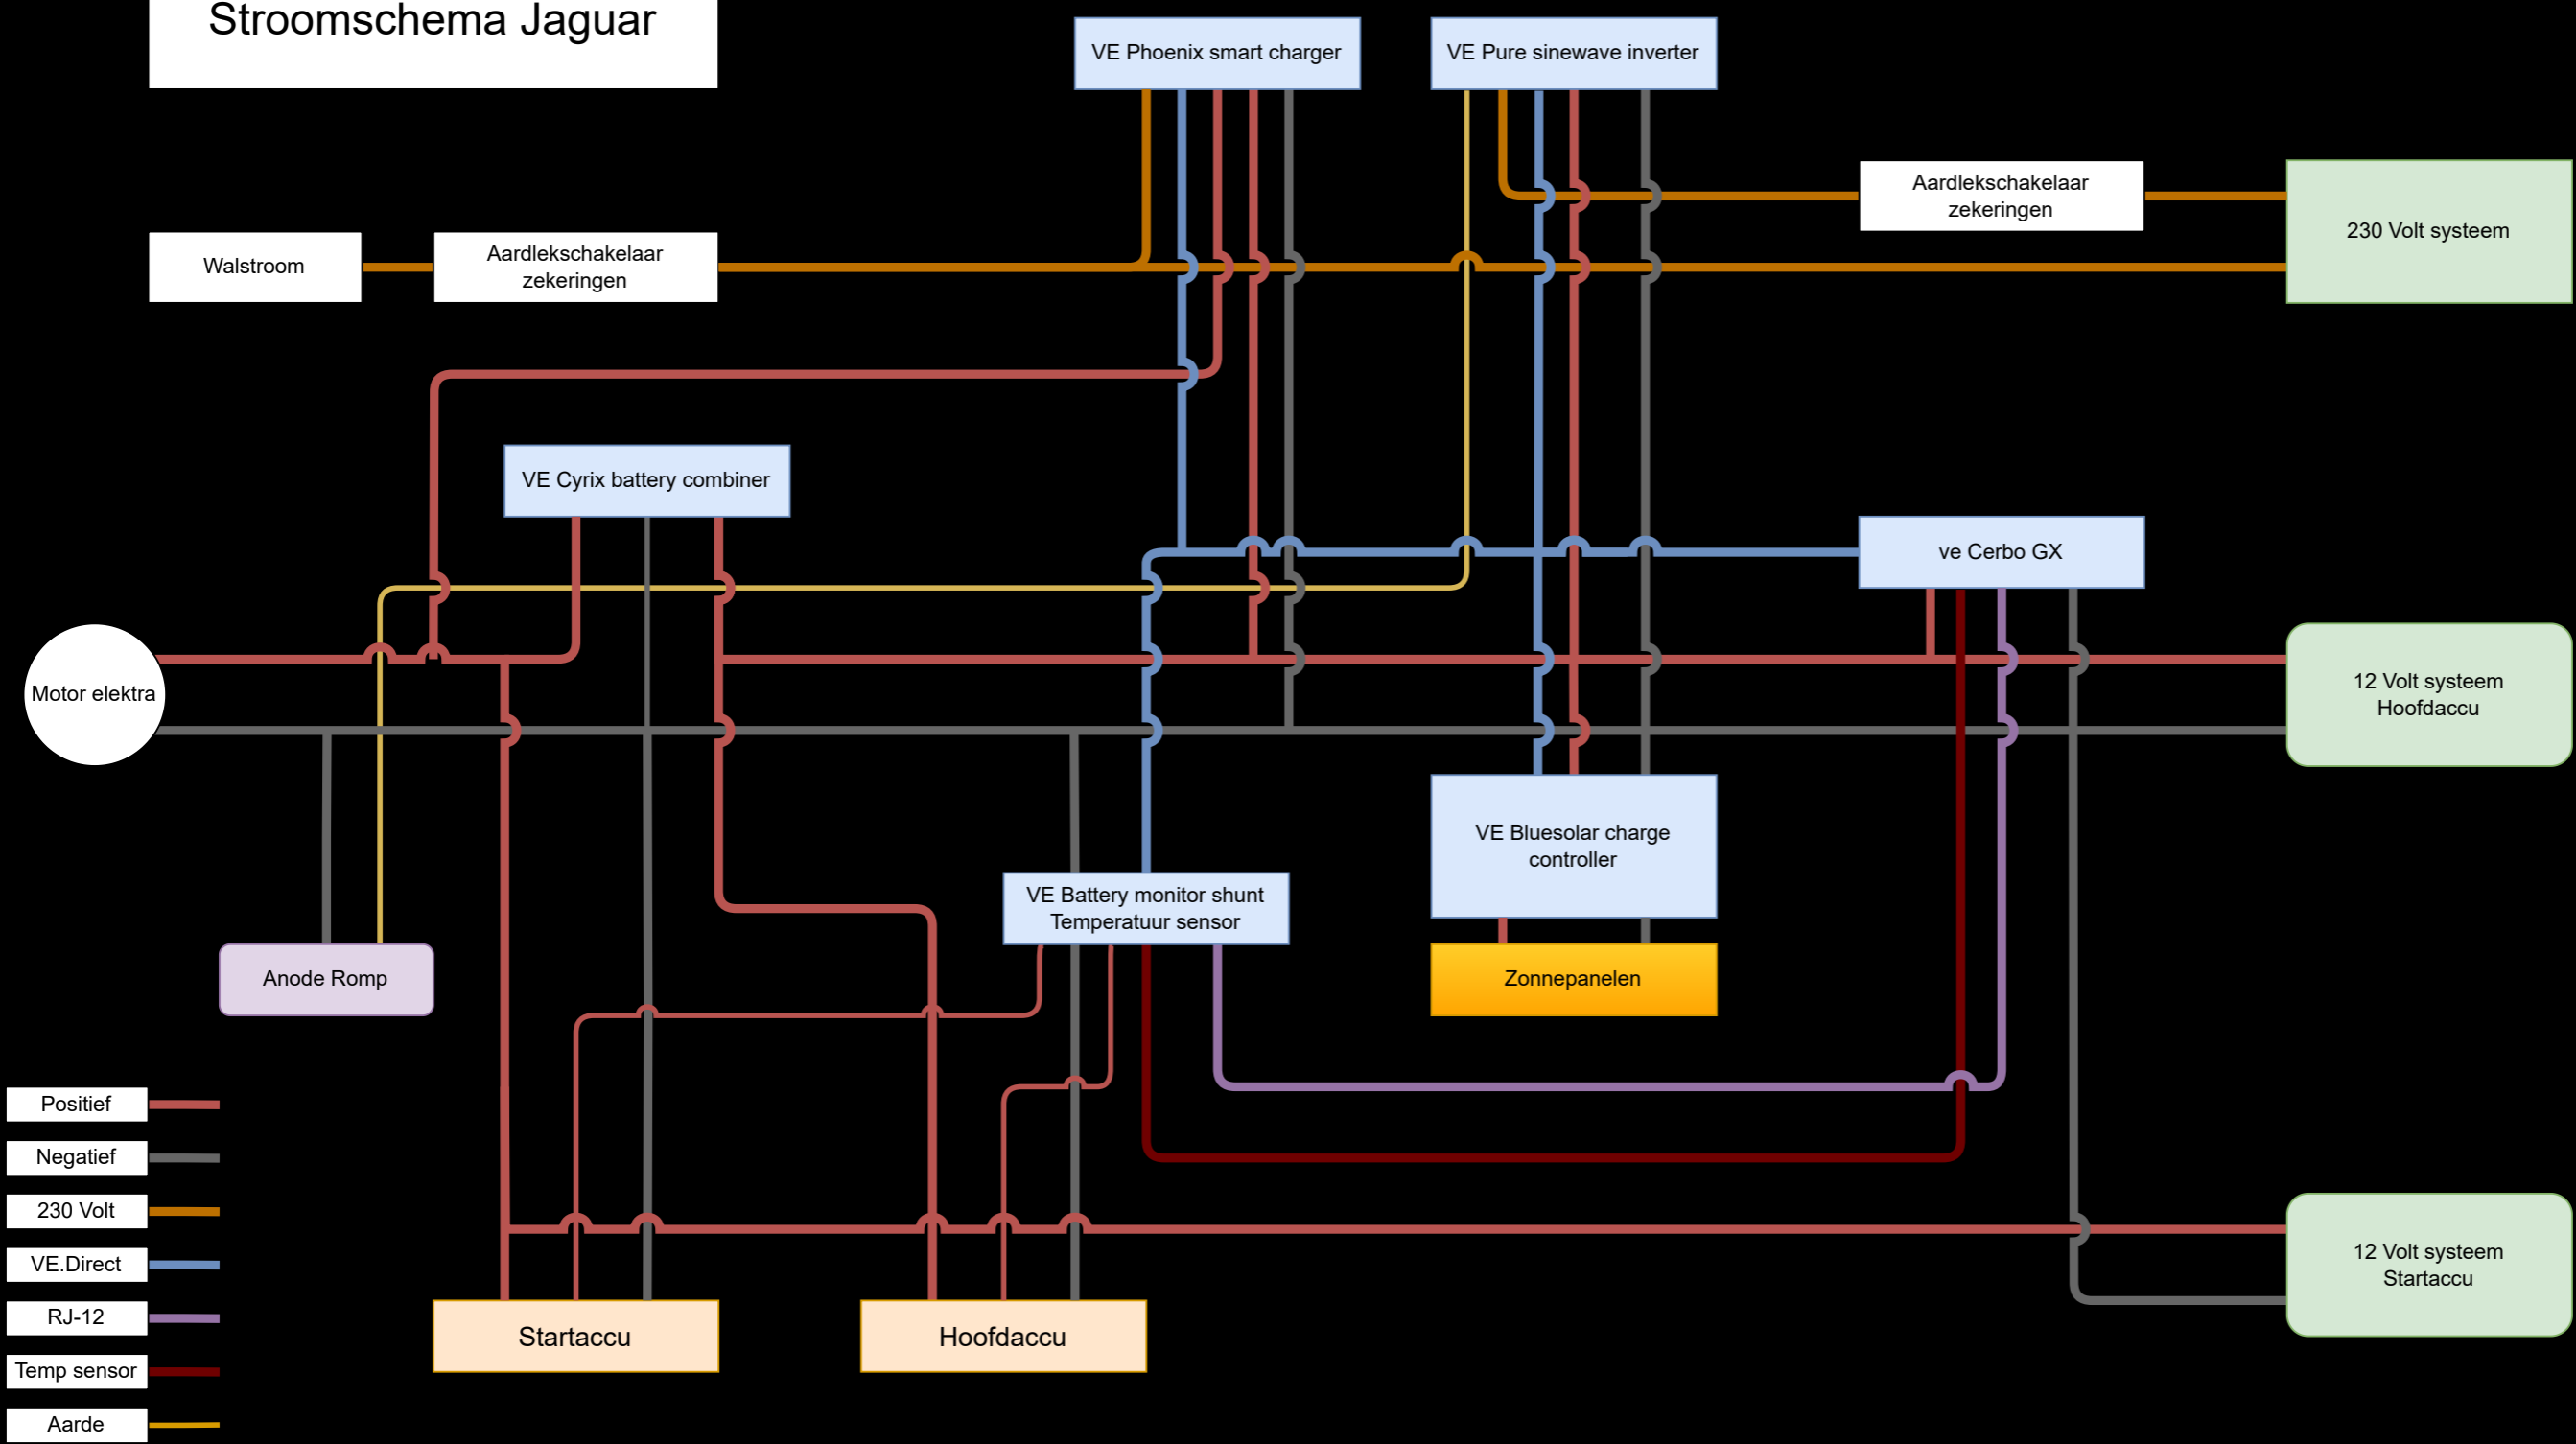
Stroomschema Jaguar

VE Phoenix smart charger

VE Pure sinewave inverter

Aardlekschakelaar zekeringen

230 Volt systeem

Walstroom

Aardlekschakelaar zekeringen

VE Cyrix battery combiner

ve Cerbo GX

Motor elektra

12 Volt systeem Hoofdaccu

VE Bluesolar charge controller

VE Battery monitor shunt Temperatuur sensor

Anode Romp

Zonnepanelen

Positief

Negatief

230 Volt

VE.Direct

RJ-12

Temp sensor

Aarde

12 Volt systeem Startaccu

Startaccu

Hoofdaccu